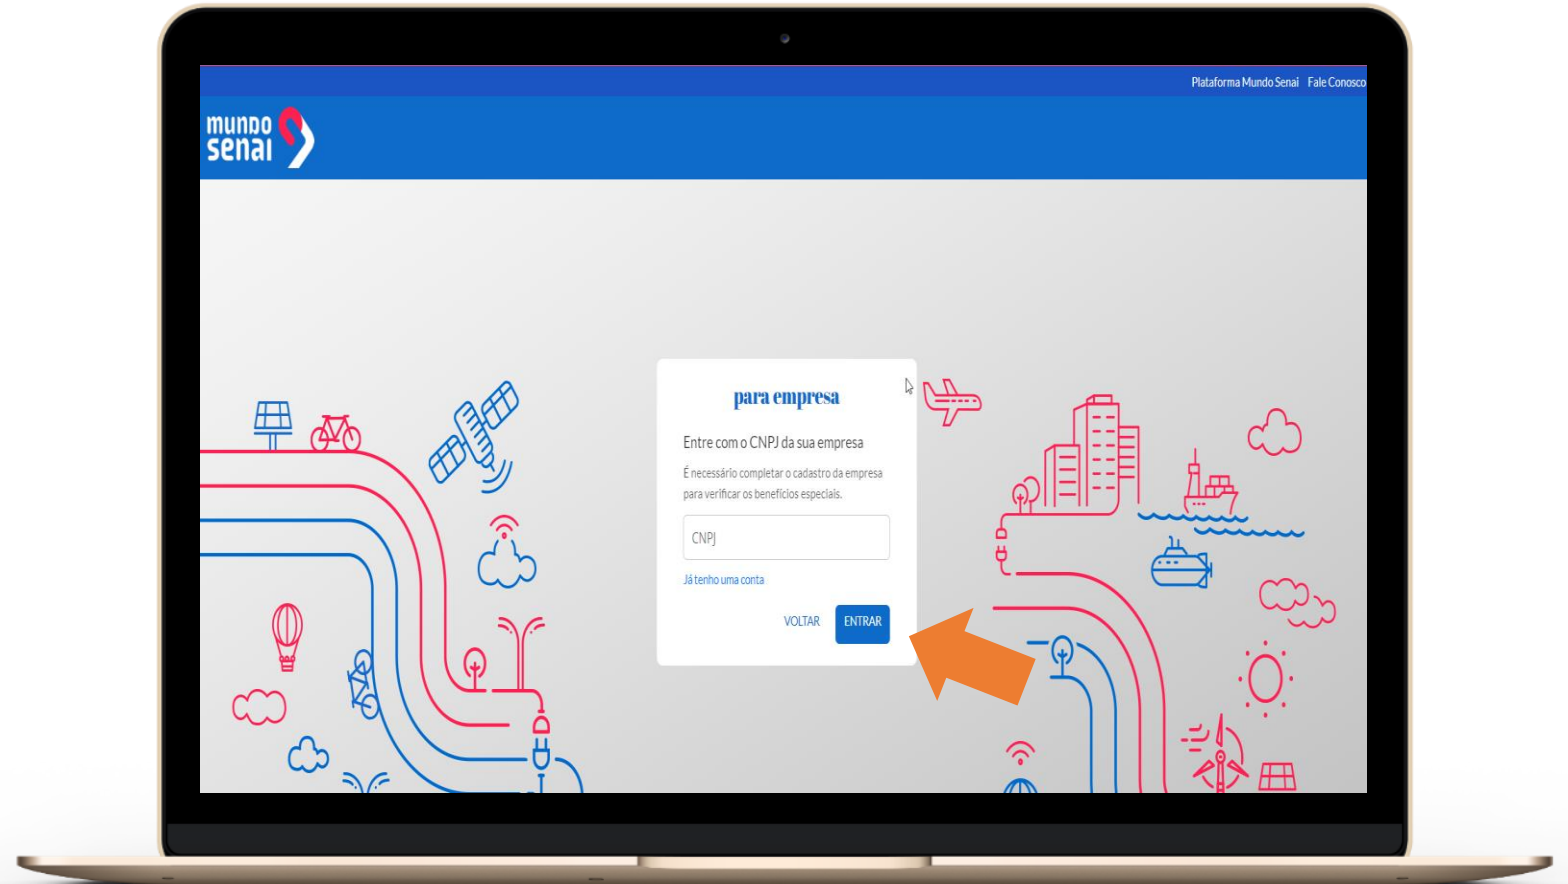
Plataforma Mundo Senai Fale Conosco

mundo senai

para empresa

Entre com o CNPJ da sua empresa

É necessário completar o cadastro da empresa para verificar os benefícios especiais.

CNPJ

Já tenho uma conta

VOLTAR ENTRAR